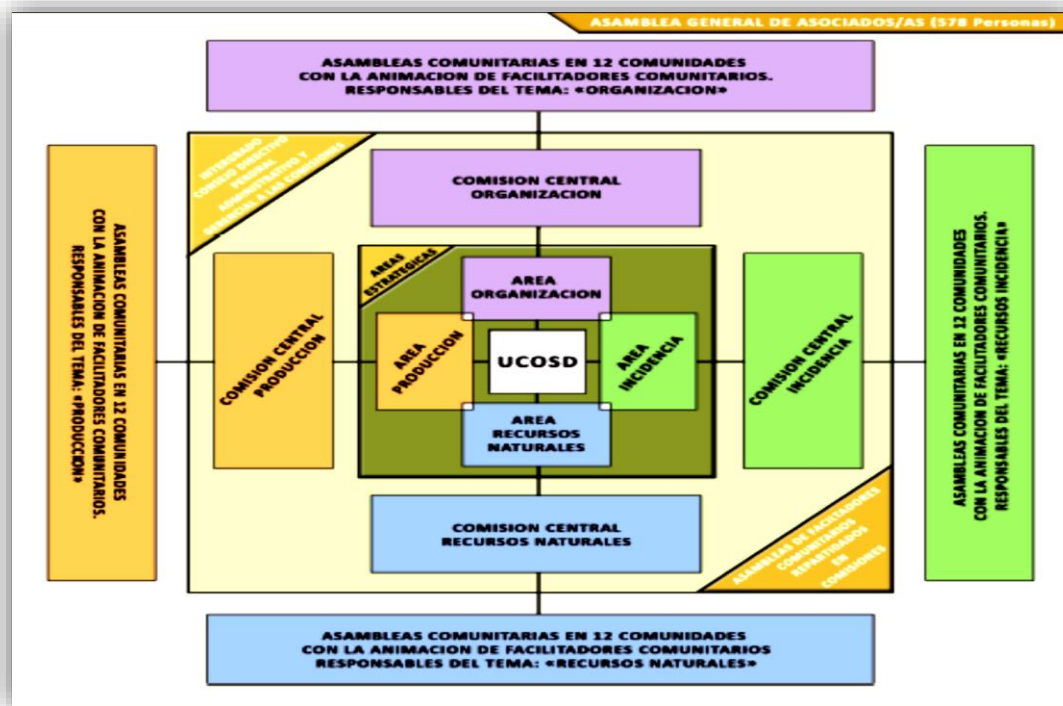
ASAMBLEA GENERAL DE ASOCIADOS/AS (578 Personas)

ASAMBLEAS COMUNITARIAS EN 12 COMUNIDADES CON LA ANIMACION DE FACILITADORES COMUNITARIOS. RESPONSABLES DEL TEMA: «ORGANIZACION»

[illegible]

COMISION CENTRAL ORGANIZACION

ASAMBLEAS COMUNITARIAS EN 12 COMUNIDADES CON LA ANIMACION DE FACILITADORES COMUNITARIOS. RESPONSABLES DEL TEMA: «PRODUCCION»

COMISION CENTRAL PRODUCCION

AREAS ESTRATEGICAS

AREA ORGANIZACION

AREA PRODUCCION

UCOSD

AREA INCIDENCIA

AREA RECURSOS NATURALES

COMISION CENTRAL INCIDENCIA

ASAMBLEAS COMUNITARIAS EN 12 COMUNIDADES CON LA ANIMACION DE FACILITADORES COMUNITARIOS. RESPONSABLES DEL TEMA: «RECURSOS INCIDENCIA»

COMISION CENTRAL RECURSOS NATURALES

ASAMBLEAS DE FACILITADORES COMUNITARIOS REPARTIDOS EN COMISIONES

ASAMBLEAS COMUNITARIAS EN 12 COMUNIDADES CON LA ANIMACION DE FACILITADORES COMUNITARIOS RESPONSABLES DEL TEMA: «RECURSOS NATURALES»